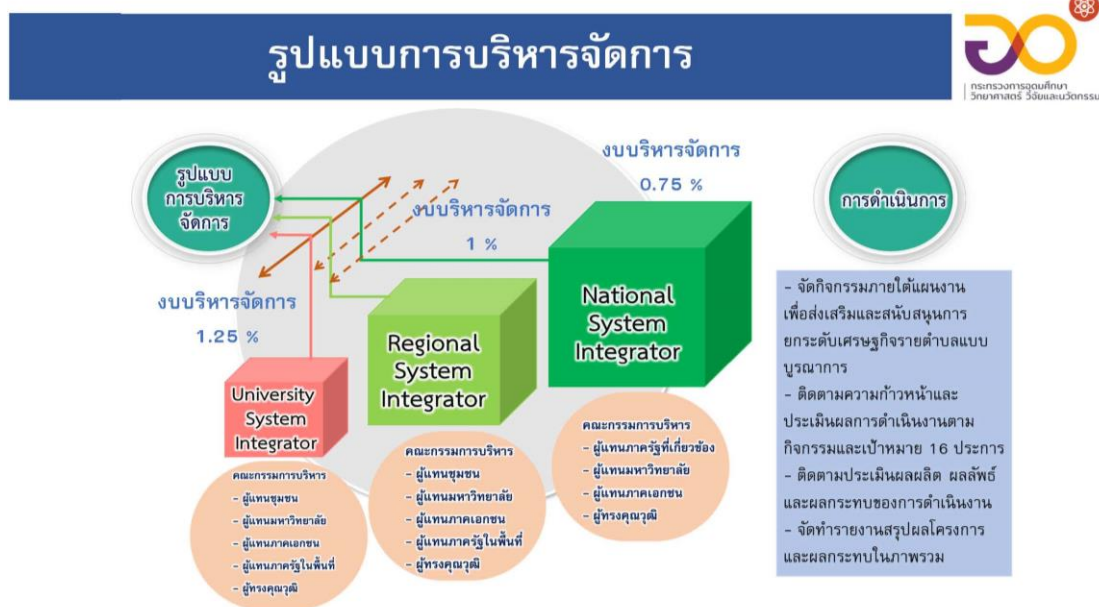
รูปแบบการบริหารจัดการ

กระทรวงการอุดมศึกษา วิทยาศาสตร์ วิจัยและนวัตกรรม

รูปแบบ การบริหาร จัดการ

งบบริหารจัดการ 0.75 %

งบบริหารจัดการ 1 %

งบบริหารจัดการ 1.25 %

การดำเนินการ

National System Integrator

Regional System Integrator

University System Integrator

คณะกรรมการบริหาร
- ผู้แทนภาครัฐที่เกี่ยวข้อง
- ผู้แทนมหาวิทยาลัย
- ผู้แทนภาคเอกชน
- ผู้ทรงคุณวุฒิ

คณะกรรมการบริหาร
- ผู้แทนชุมชน
- ผู้แทนมหาวิทยาลัย
- ผู้แทนภาคเอกชน
- ผู้แทนภาครัฐในพื้นที่
- ผู้ทรงคุณวุฒิ

คณะกรรมการบริหาร
- ผู้แทนชุมชน
- ผู้แทนมหาวิทยาลัย
- ผู้แทนภาคเอกชน
- ผู้แทนภาครัฐในพื้นที่
- ผู้ทรงคุณวุฒิ

- จัดกิจกรรมภายใต้แผนงานเพื่อส่งเสริมและสนับสนุนการยกระดับเศรษฐกิจรายตำบลแบบบูรณาการ
- ติดตามความก้าวหน้าและประเมินผลการดำเนินงานตามกิจกรรมและเป้าหมาย 16 ประการ
- ติดตามประเมินผลผลิต ผลลัพธ์และผลกระทบของการดำเนินงาน
- จัดทำรายงานสรุปผลโครงการและผลกระทบในภาพรวม